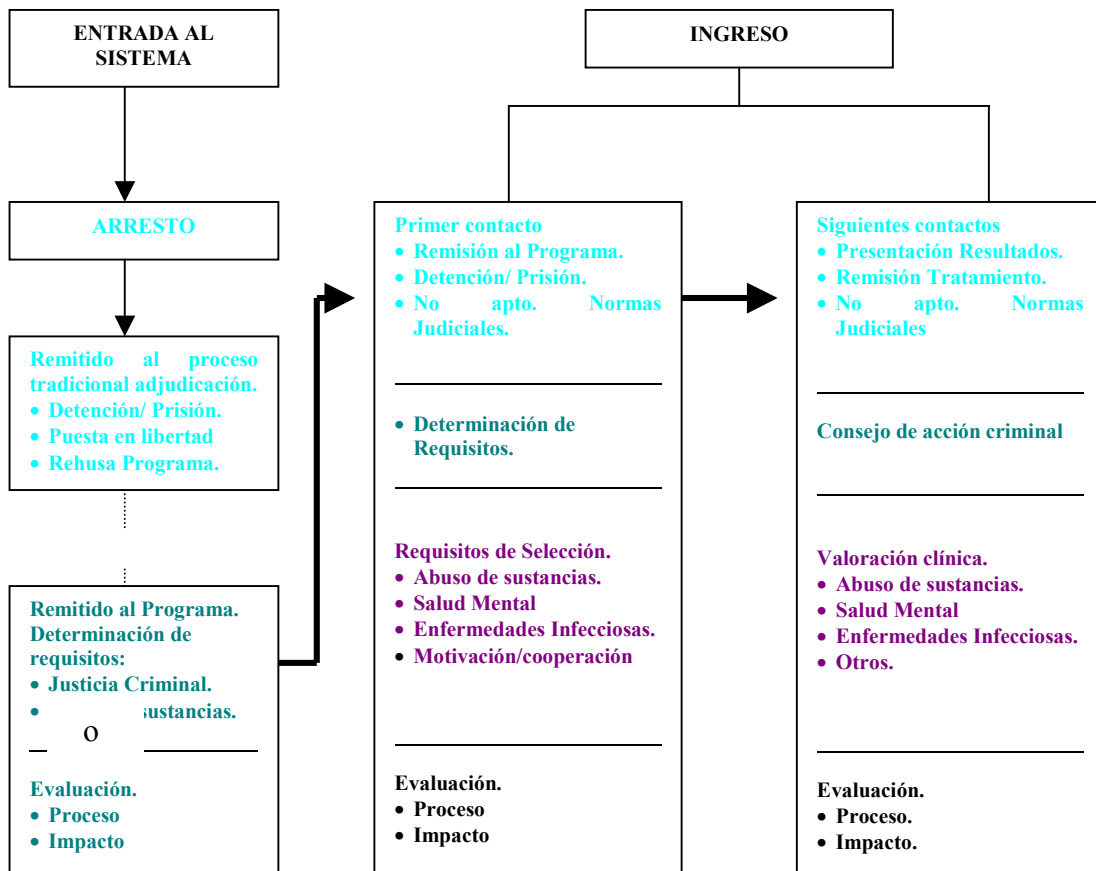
ENTRADA AL SISTEMA

ARRESTO

Remitido al proceso tradicional adjudicación.
• Detención/ Prisión.
• Puesta en libertad
• Rehusa Programa.

Remitido al Programa.
Determinación de requisitos:
• Justicia Criminal.
• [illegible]sustancias.
O

Evaluación.
• Proceso
• Impacto

INGRESO

Primer contacto
• Remisión al Programa.
• Detención/ Prisión.
• No apto. Normas Judiciales.

• Determinación de Requisitos.

Requisitos de Selección.
• Abuso de sustancias.
• Salud Mental
• Enfermedades Infecciosas.
• Motivación/cooperación

Evaluación.
• Proceso
• Impacto

Siguientes contactos
• Presentación Resultados.
• Remisión Tratamiento.
• No apto. Normas Judiciales

Consejo de acción criminal

Valoración clínica.
• Abuso de sustancias.
• Salud Mental
• Enfermedades Infecciosas.
• Otros.

Evaluación.
• Proceso.
• Impacto.